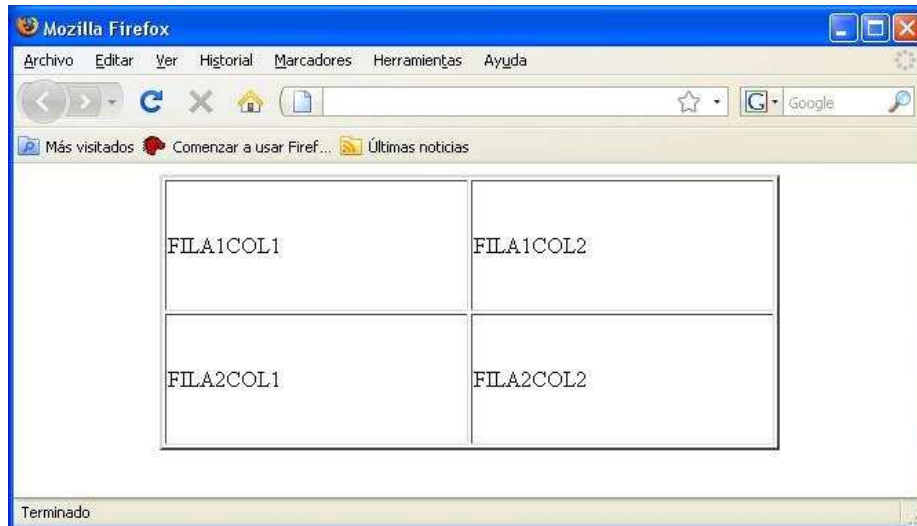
Mozilla Firefox

Archivo Editar Ver Historial Marcadores Herramientas Ayuda

Google

Más visitados Comenzar a usar Firef... Últimas noticias

| FILA1COL1 | FILA1COL2 |
|---|---|
| FILA2COL1 | FILA2COL2 |

Terminado